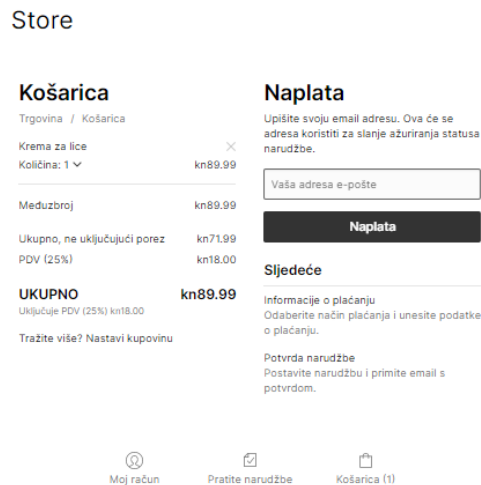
Store

Košarica

Trgovina / Košarica

Krema za lice
Količina: 1 kn89.99

Međuzbroj kn89.99

Ukupno, ne uključujući porez kn71.99
PDV (25%) kn18.00

UKUPNO kn89.99
Uključuje PDV (25%) kn18.00

Tražite više? Nastavi kupovinu

Naplata

Upišite svoju email adresu. Ova će se adresa koristiti za slanje ažuriranja statusa narudžbe.

Vaša adresa e-pošte

Naplata

Sljedeće

Informacije o plaćanju
Odaberite način plaćanja i unesite podatke o plaćanju.

Potvrda narudžbe
Postavite narudžbu i primite email s potvrdom.

Moj račun Pratite narudžbe Košarica (1)